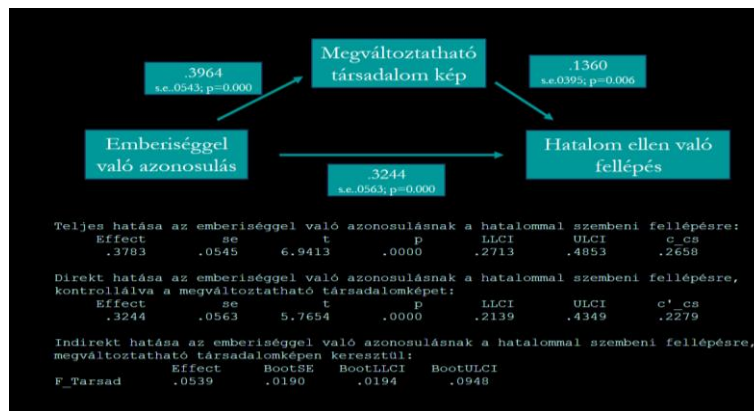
Megváltoztatható társadalom kép

.3964
s.e.0543; p=0.000

.1360
s.e.0395; p=0.006

Emberiséggel való azonosulás

Hatalom ellen való fellépés

.3244
s.e.0563; p=0.000

Teljes hatása az emberiséggel való azonosulásnak a hatalommal szembeni fellépésre:

| Effect | se | t | p | LLCI | ULCI | c_cs |
|---|---|---|---|---|---|---|
| .3783 | .0545 | 6.9413 | .0000 | .2713 | .4853 | .2658 |

Direkt hatása az emberiséggel való azonosulásnak a hatalommal szembeni fellépésre, kontrollálva a megváltoztatható társadalomképet:

| Effect | se | t | p | LLCI | ULCI | c'_cs |
|---|---|---|---|---|---|---|
| .3244 | .0563 | 5.7654 | .0000 | .2139 | .4349 | .2279 |

Indirekt hatása az emberiséggel való azonosulásnak a hatalommal szembeni fellépésre, megváltoztatható társadalomképen keresztül:

| | Effect | BootSE | BootLLCI | BootULCI |
|---|---|---|---|---|
| F_Tarsad | .0539 | .0190 | .0194 | .0948 |